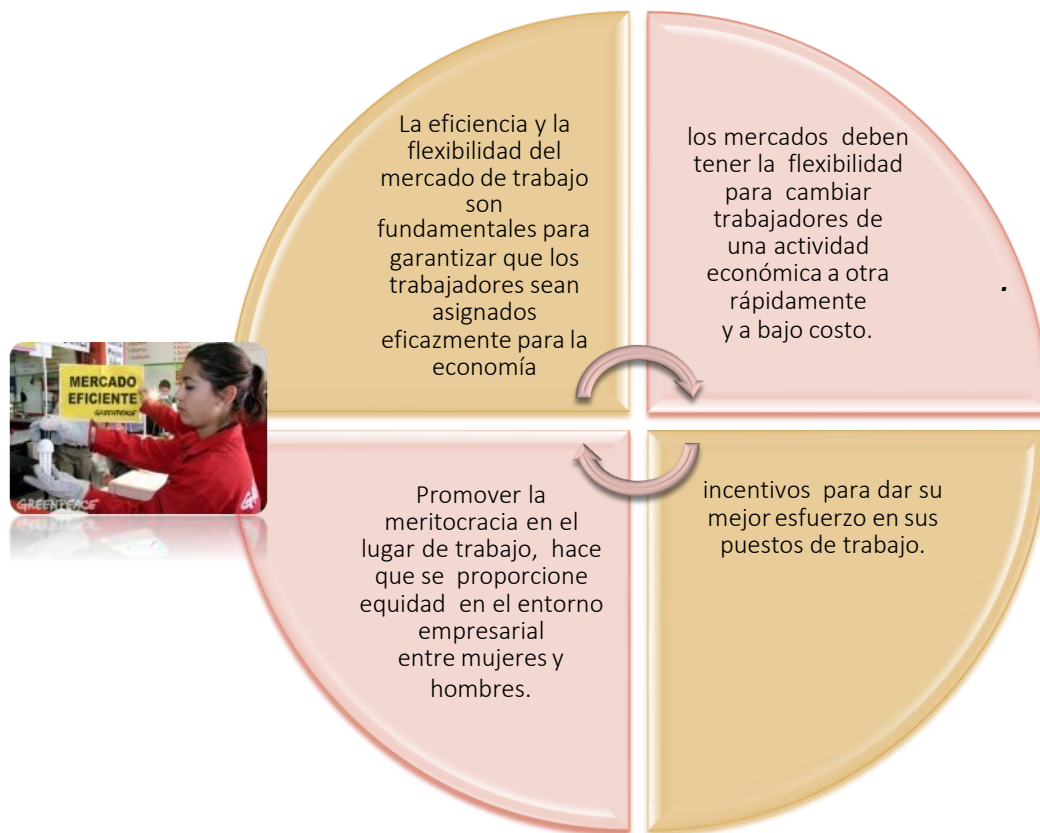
MERCADO EFICIENTE
GREENPEACE

La eficiencia y la flexibilidad del mercado de trabajo son fundamentales para garantizar que los trabajadores sean asignados eficazmente para la economía

los mercados deben tener la flexibilidad para cambiar trabajadores de una actividad económica a otra rápidamente y a bajo costo.

.

Promover la meritocracia en el lugar de trabajo, hace que se proporcione equidad en el entorno empresarial entre mujeres y hombres.

incentivos para dar su mejor esfuerzo en sus puestos de trabajo.